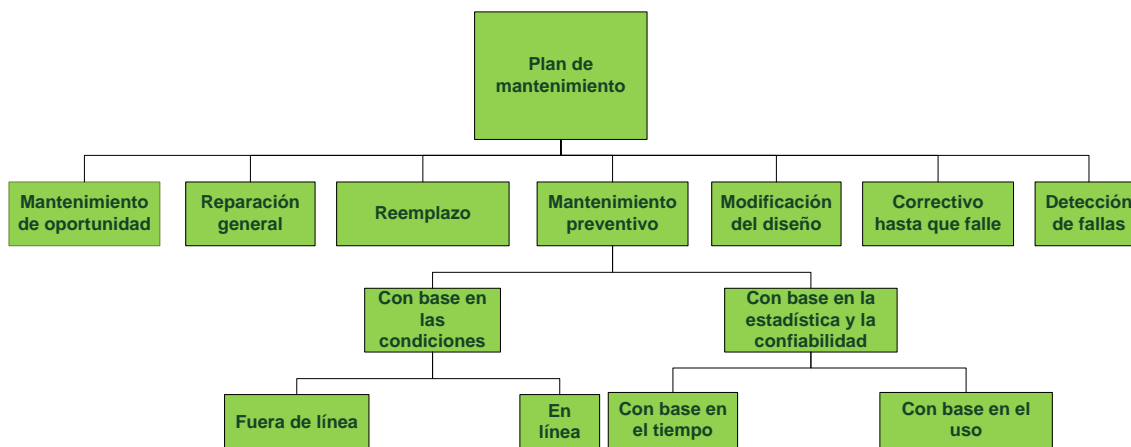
Plan de mantenimiento

Mantenimiento de oportunidad

Reparación general

Reemplazo

Mantenimiento preventivo

Modificación del diseño

Correctivo hasta que falle

Detección de fallas

Con base en las condiciones

Con base en la estadística y la confiabilidad

Fuera de línea

En línea

Con base en el tiempo

Con base en el uso